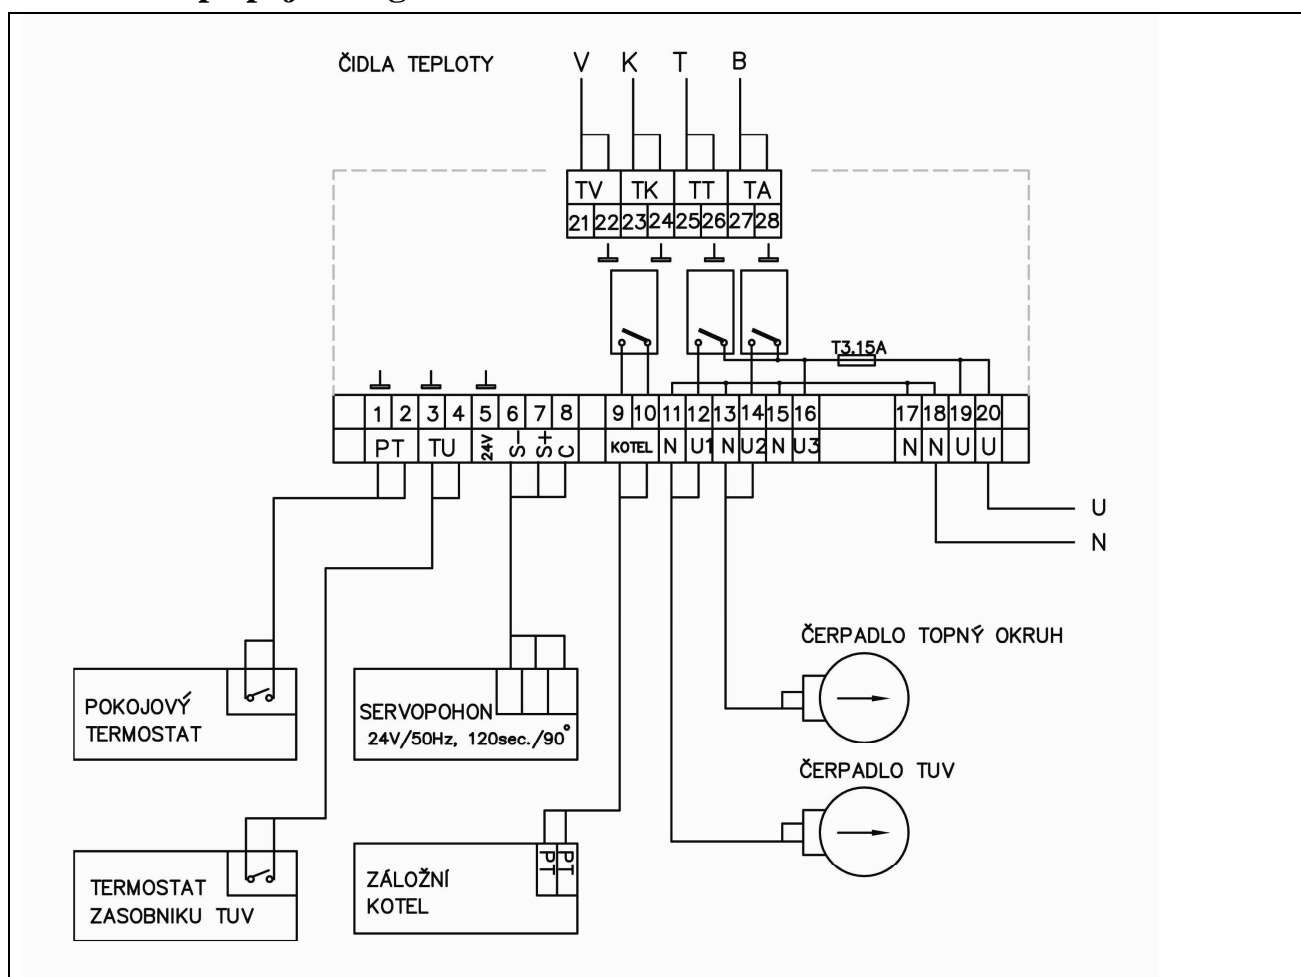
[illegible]

ČIDLA TEPLOTY

V K T B

| TV | | TK | | TT | | TA | |
|---|---|---|---|---|---|---|---|
| 21 | 22 | 23 | 24 | 25 | 26 | 27 | 28 |

T3.15A

| | 1 | 2 | 3 | 4 | 5 | 6 | 7 | 8 | | 9 | 10 | 11 | 12 | 13 | 14 | 15 | 16 | | 17 | 18 | 19 | 20 | |
|---|---|---|---|---|---|---|---|---|---|---|---|---|---|---|---|---|---|---|---|---|---|---|---|
| | PT | | TU | | 24V | S- | S+ | C | | KOTEL | | N | U1 | N | U2 | N | U3 | | N | N | U | U | |

U

N

ČERPADLO TOPNÝ OKRUH

POKOJOVÝ TERMOSTAT

SERVOPOHON 24V/50Hz, 120sec./90°

ČERPADLO TUV

TERMOSTAT ZASOBNIKU TUV

ZÁLOŽNÍ KOTEL

PT PT